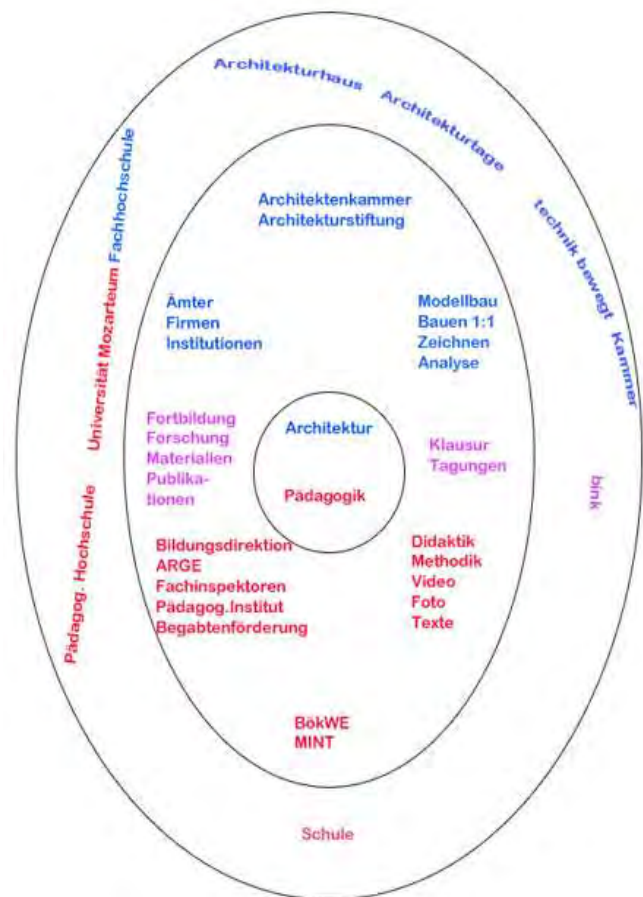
Architekturhaus Architekturtage

technik bewegt Kammer

Universität Mozarteum Fachhochschule

Pädagog. Hochschule

Architektenkammer
Architekturstiftung

Ämter
Firmen
Institutionen

Modellbau
Bauen 1:1
Zeichnen
Analyse

Fortbildung
Forschung
Materialien
Publikationen

Architektur

Pädagogik

Klausur
Tagungen

bink

Bildungsdirektion
ARGE
Fachinspektoren
Pädagog.Institut
Begabtenförderung

Didaktik
Methodik
Video
Foto
Texte

BökWE
MINT

Schule